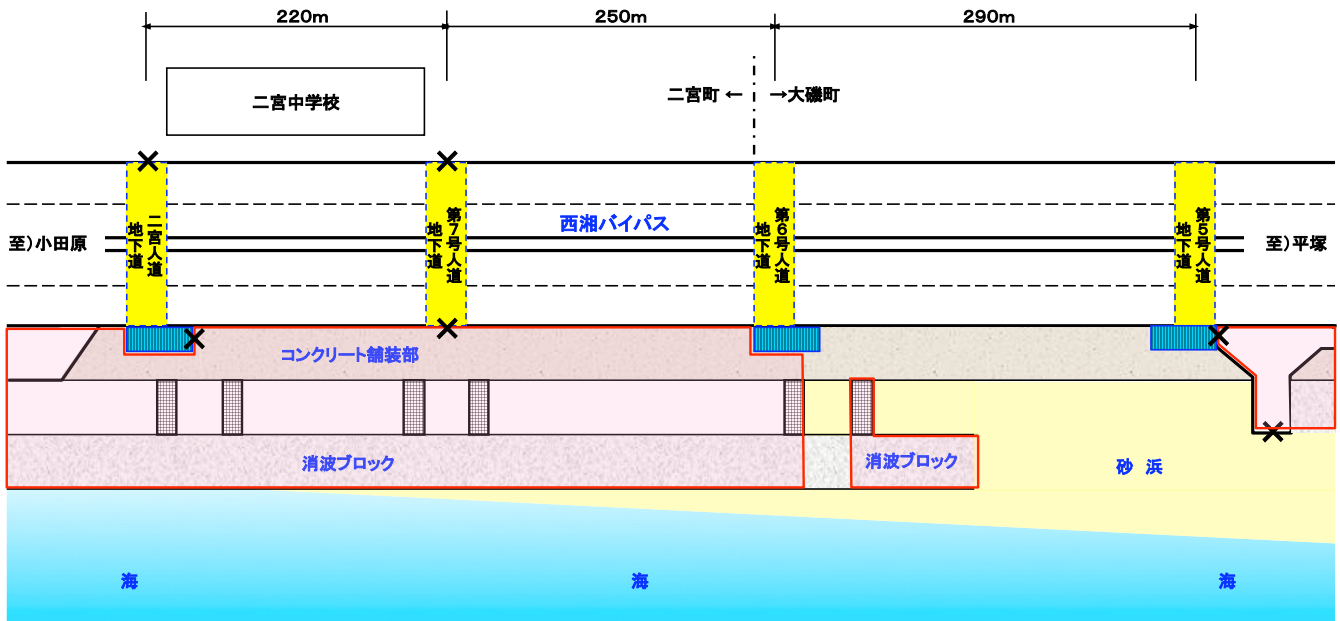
220m

250m

290m

二宮中学校

二宮町 ←

→大磯町

至)小田原

二宮人道地下道

第7号人道地下道

西湘バイパス

第6号人道地下道

第5号人道地下道

至)平塚

コンクリート舗装部

消波ブロック

消波ブロック

砂浜

海

海

海